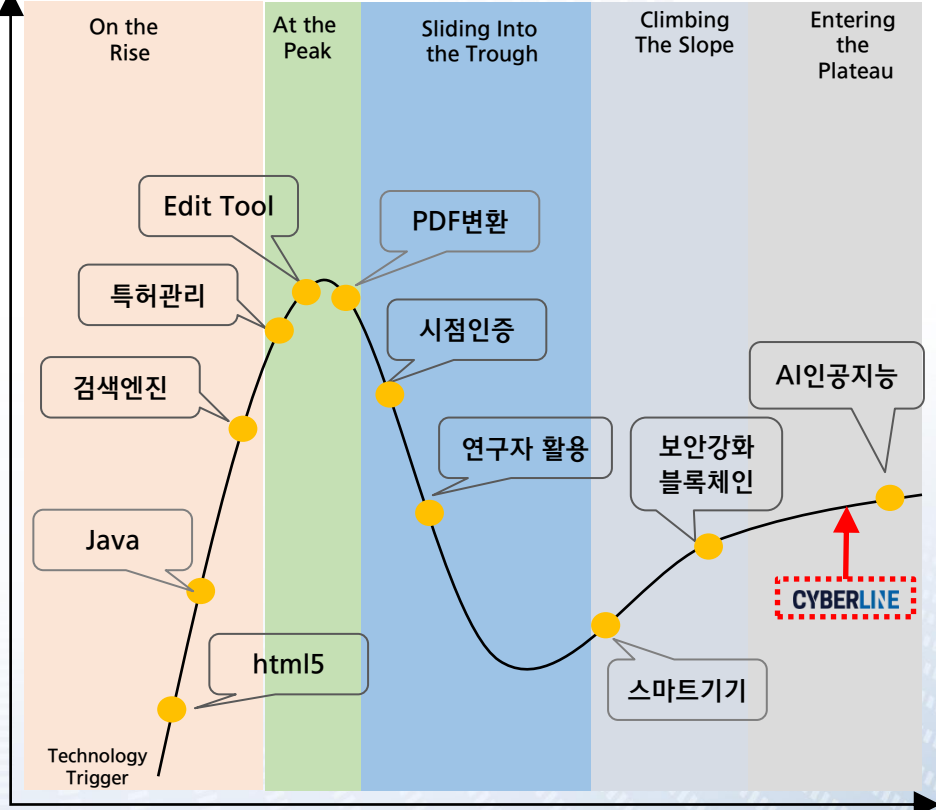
On the Rise

At the Peak

Sliding Into the Trough

Climbing The Slope

Entering the Plateau

Edit Tool

PDF변환

특허관리

시점인증

검색엔진

AI인공지능

연구자 활용

보안강화 블록체인

Java

CYBERLINE

html5

스마트기기

Technology Trigger